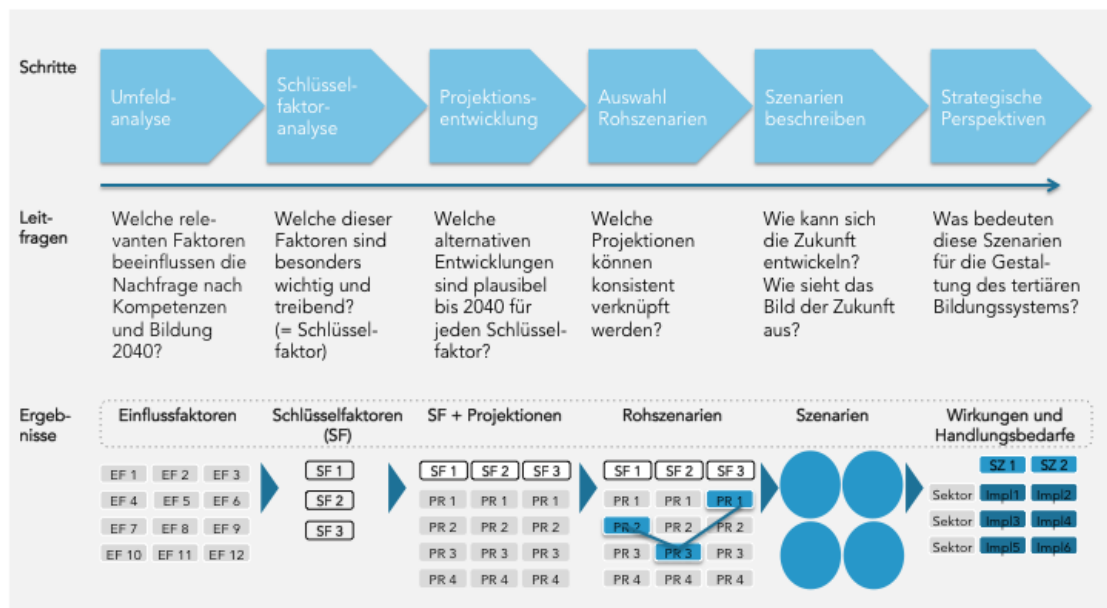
Schritte

Umfeldanalyse

Schlüsselfaktoranalyse

Projektionsentwicklung

Auswahl Rohszenarien

Szenarien beschreiben

Strategische Perspektiven

Leitfragen

Welche relevanten Faktoren beeinflussen die Nachfrage nach Kompetenzen und Bildung 2040?

Welche dieser Faktoren sind besonders wichtig und treibend? (= Schlüsselfaktor)

Welche alternativen Entwicklungen sind plausibel bis 2040 für jeden Schlüsselfaktor?

Welche Projektionen können konsistent verknüpft werden?

Wie kann sich die Zukunft entwickeln? Wie sieht das Bild der Zukunft aus?

Was bedeuten diese Szenarien für die Gestaltung des tertiären Bildungssystems?

Ergebnisse

Einflussfaktoren

Schlüsselfaktoren (SF)

SF + Projektionen

Rohszenarien

Szenarien

Wirkungen und Handlungsbedarfe

| EF 1 | EF 2 | EF 3 |
|---|---|---|
| EF 4 | EF 5 | EF 6 |
| EF 7 | EF 8 | EF 9 |
| EF 10 | EF 11 | EF 12 |

SF 1
SF 2
SF 3

| SF 1 | SF 2 | SF 3 |
|---|---|---|
| PR 1 | PR 1 | PR 1 |
| PR 2 | PR 2 | PR 2 |
| PR 3 | PR 3 | PR 3 |
| PR 4 | PR 4 | PR 4 |

| SF 1 | SF 2 | SF 3 |
|---|---|---|
| PR 1 | PR 1 | PR 1 |
| PR 2 | PR 2 | PR 2 |
| PR 3 | PR 3 | PR 3 |
| PR 4 | PR 4 | PR 4 |

| | SZ 1 | SZ 2 |
|---|---|---|
| Sektor | Impl1 | Impl2 |
| Sektor | Impl3 | Impl4 |
| Sektor | Impl5 | Impl6 |